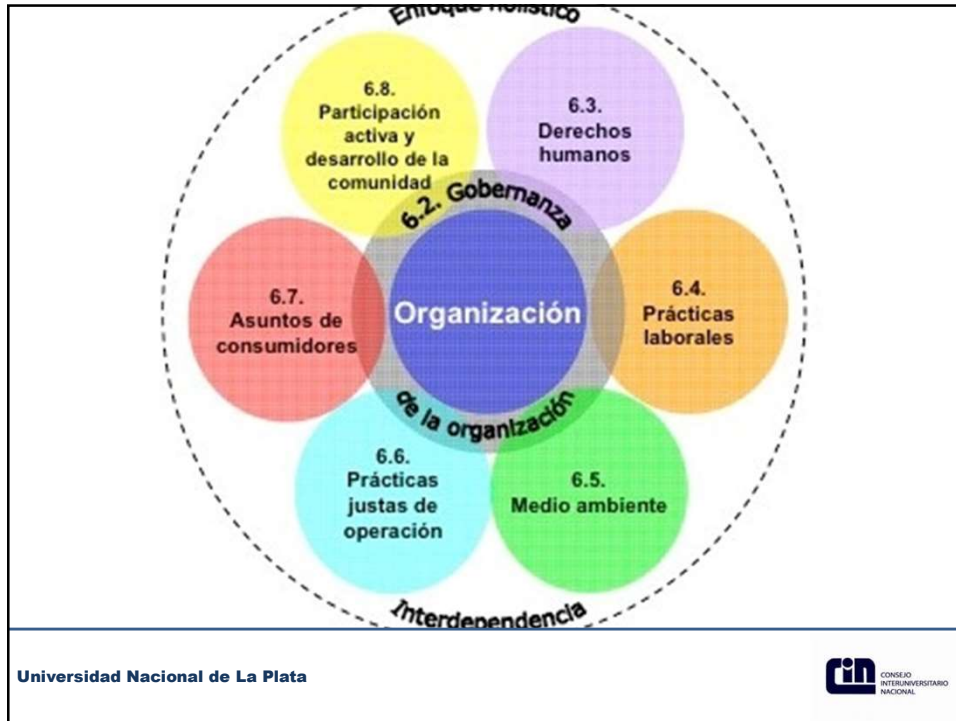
Enfoque holístico

6.8. Participación activa y desarrollo de la comunidad

6.3. Derechos humanos

6.2. Gobernanza

6.7. Asuntos de consumidores

Organización

6.4. Prácticas laborales

de la organización

6.6. Prácticas justas de operación

6.5. Medio ambiente

Interdependencia

Universidad Nacional de La Plata

cin CONSEJO INTERUNIVERSITARIO NACIONAL